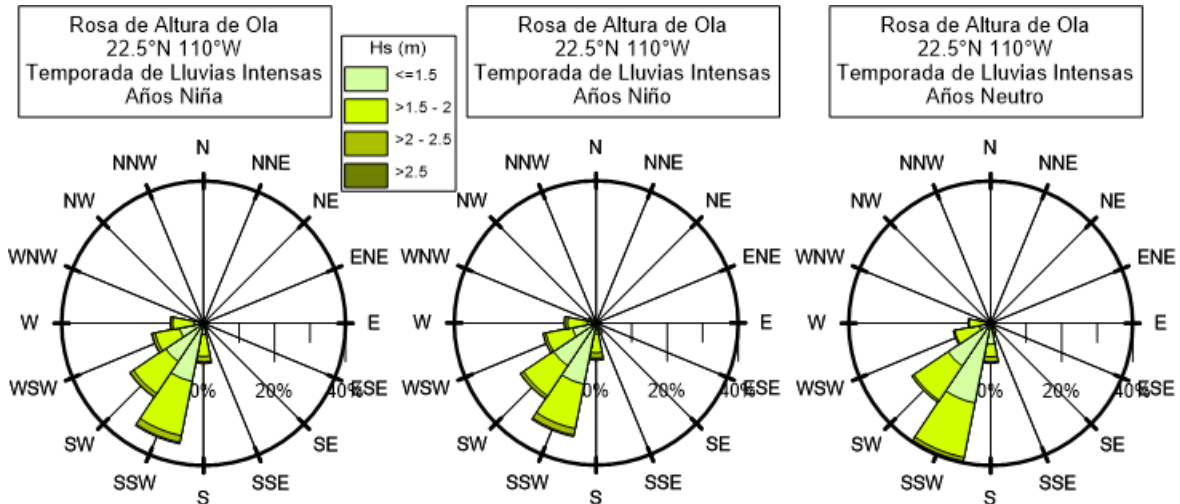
Rosa de Altura de Ola
22.5°N 110°W
Temporada de Lluvias Intensas
Años Niña

N
NNE
NE
ENE
E
ESE
SE
SSE
S
SSW
SW
WSW
W
WNW
NW
NNW
0%
20%
40%

Hs (m)
<=1.5
>1.5 - 2
>2 - 2.5
>2.5

Rosa de Altura de Ola
22.5°N 110°W
Temporada de Lluvias Intensas
Años Niño

N
NNE
NE
ENE
E
ESE
SE
SSE
S
SSW
SW
WSW
W
WNW
NW
NNW
0%
20%
40%

Rosa de Altura de Ola
22.5°N 110°W
Temporada de Lluvias Intensas
Años Neutro

N
NNE
NE
ENE
E
ESE
SE
SSE
S
SSW
SW
WSW
W
WNW
NW
NNW
0%
20%
40%